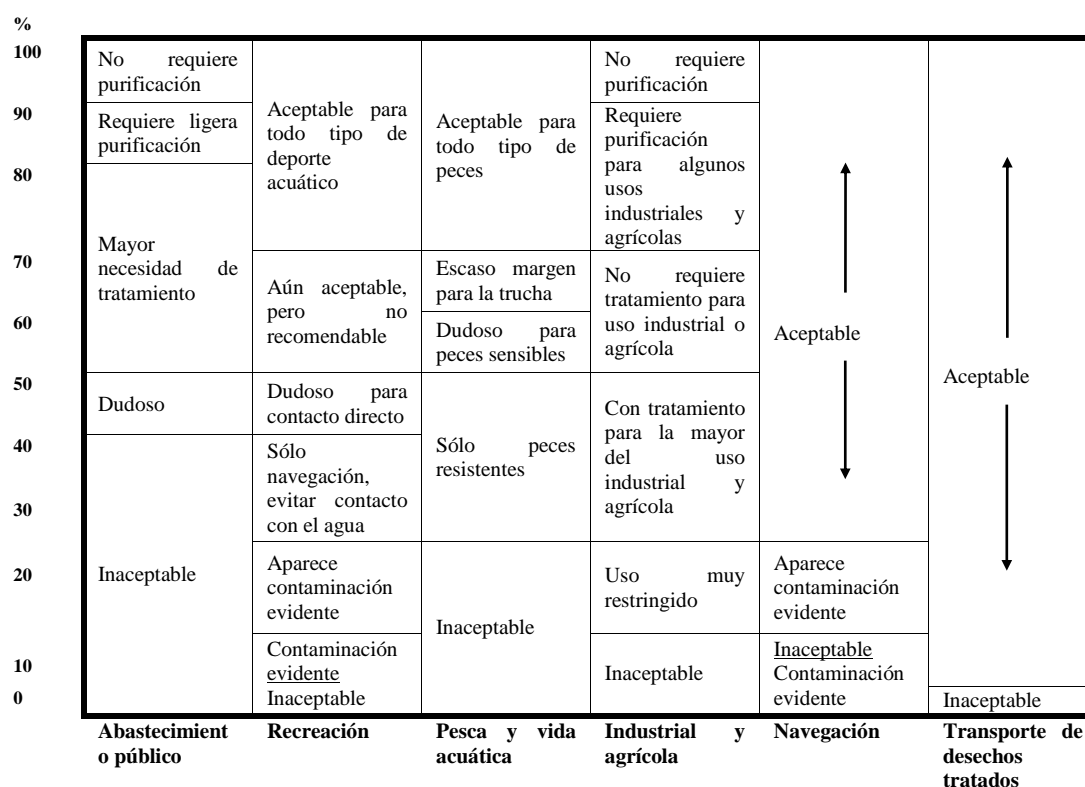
| % | Abastecimiento público | Recreación | Pesca y vida acuática | Industrial y agrícola | Navegación | Transporte de desechos tratados |
|---|---|---|---|---|---|---|
| 100 | No requiere purificación | Aceptable para todo tipo de deporte acuático | Aceptable para todo tipo de peces | No requiere purificación | Aceptable | Aceptable |
| 90 | Requiere ligera purificación | | | Requiere purificación para algunos usos industriales y agrícolas | | |
| 80 | Mayor necesidad de tratamiento | | | | | |
| 70 | | Aún aceptable, pero no recomendable | Escaso margen para la trucha | No requiere tratamiento para uso industrial o agrícola | | |
| 60 | | | Dudoso para peces sensibles | | | |
| 50 | Dudoso | Dudoso para contacto directo | Sólo peces resistentes | Con tratamiento para la mayor del uso industrial y agrícola | | |
| 40 | Inaceptable | Sólo navegación, evitar contacto con el agua | | | | |
| 30 | | | | | | |
| 20 | | Aparece contaminación evidente | Inaceptable | Uso muy restringido | Aparece contaminación evidente | |
| 10 | | Contaminación evidente Inaceptable | | Inaceptable | Inaceptable Contaminación evidente | |
| 0 | | | | | | Inaceptable |